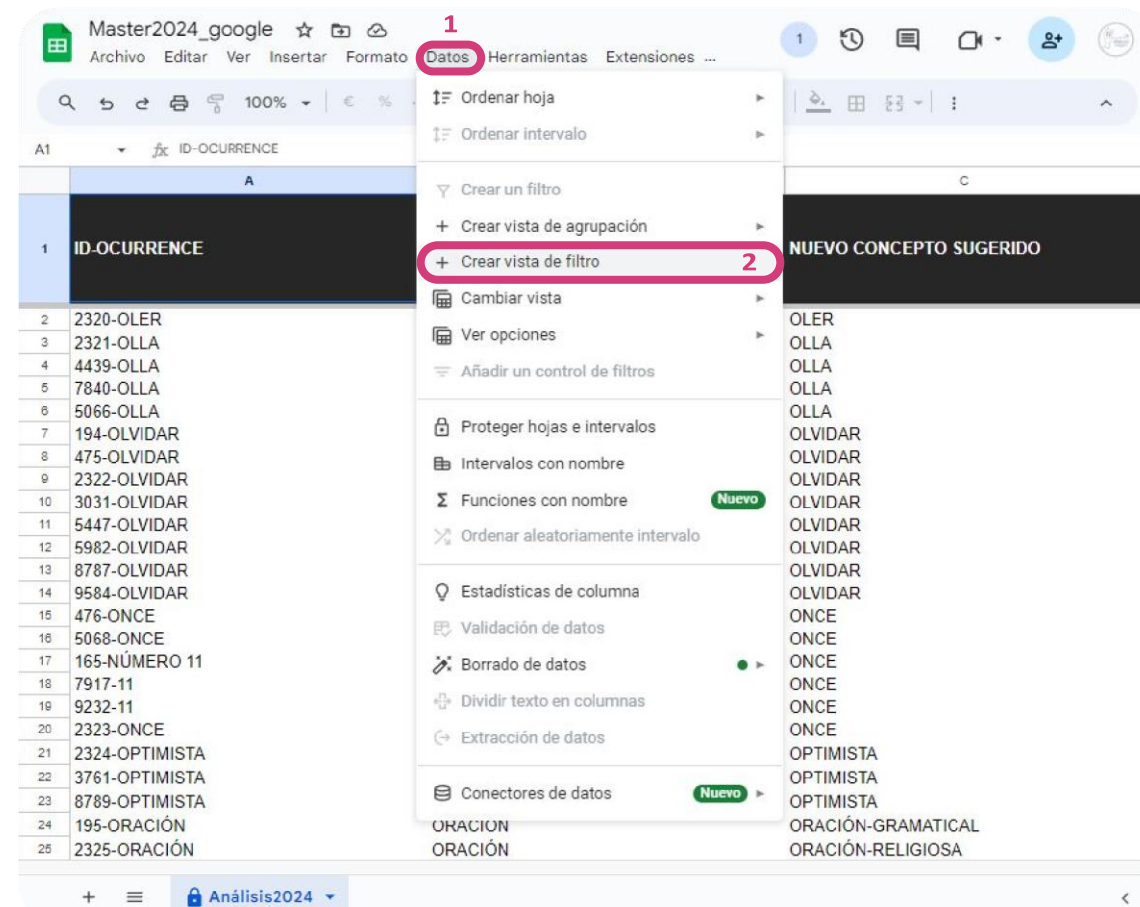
Master2024_google
Archivo Editar Ver Insertar Formato Datos Herramientas Extensiones ...
1

100%
A1 ID-OCURRENCE

| | A | | C |
|---|---|---|---|
| 1 | ID-OCURRENCE | | NUEVO CONCEPTO SUGERIDO |
| 2 | 2320-OLER | | OLER |
| 3 | 2321-OLLA | | OLLA |
| 4 | 4439-OLLA | | OLLA |
| 5 | 7840-OLLA | | OLLA |
| 6 | 5066-OLLA | | OLLA |
| 7 | 194-OLVIDAR | | OLVIDAR |
| 8 | 475-OLVIDAR | | OLVIDAR |
| 9 | 2322-OLVIDAR | | OLVIDAR |
| 10 | 3031-OLVIDAR | | OLVIDAR |
| 11 | 5447-OLVIDAR | | OLVIDAR |
| 12 | 5982-OLVIDAR | | OLVIDAR |
| 13 | 8787-OLVIDAR | | OLVIDAR |
| 14 | 9584-OLVIDAR | | OLVIDAR |
| 15 | 476-ONCE | | ONCE |
| 16 | 5068-ONCE | | ONCE |
| 17 | 165-NÚMERO 11 | | ONCE |
| 18 | 7917-11 | | ONCE |
| 19 | 9232-11 | | ONCE |
| 20 | 2323-ONCE | | ONCE |
| 21 | 2324-OPTIMISTA | | OPTIMISTA |
| 22 | 3761-OPTIMISTA | | OPTIMISTA |
| 23 | 8789-OPTIMISTA | | OPTIMISTA |
| 24 | 195-ORACIÓN | ORACIÓN | ORACIÓN-GRAMATICAL |
| 25 | 2325-ORACIÓN | ORACIÓN | ORACIÓN-RELIGIOSA |

Ordenar hoja
Ordenar intervalo
Crear un filtro
Crear vista de agrupación
Crear vista de filtro 2
Cambiar vista
Ver opciones
Añadir un control de filtros
Proteger hojas e intervalos
Intervalos con nombre
Funciones con nombre Nuevo
Ordenar aleatoriamente intervalo
Estadísticas de columna
Validación de datos
Borrado de datos
Dividir texto en columnas
Extracción de datos
Conectores de datos Nuevo

Análisis2024